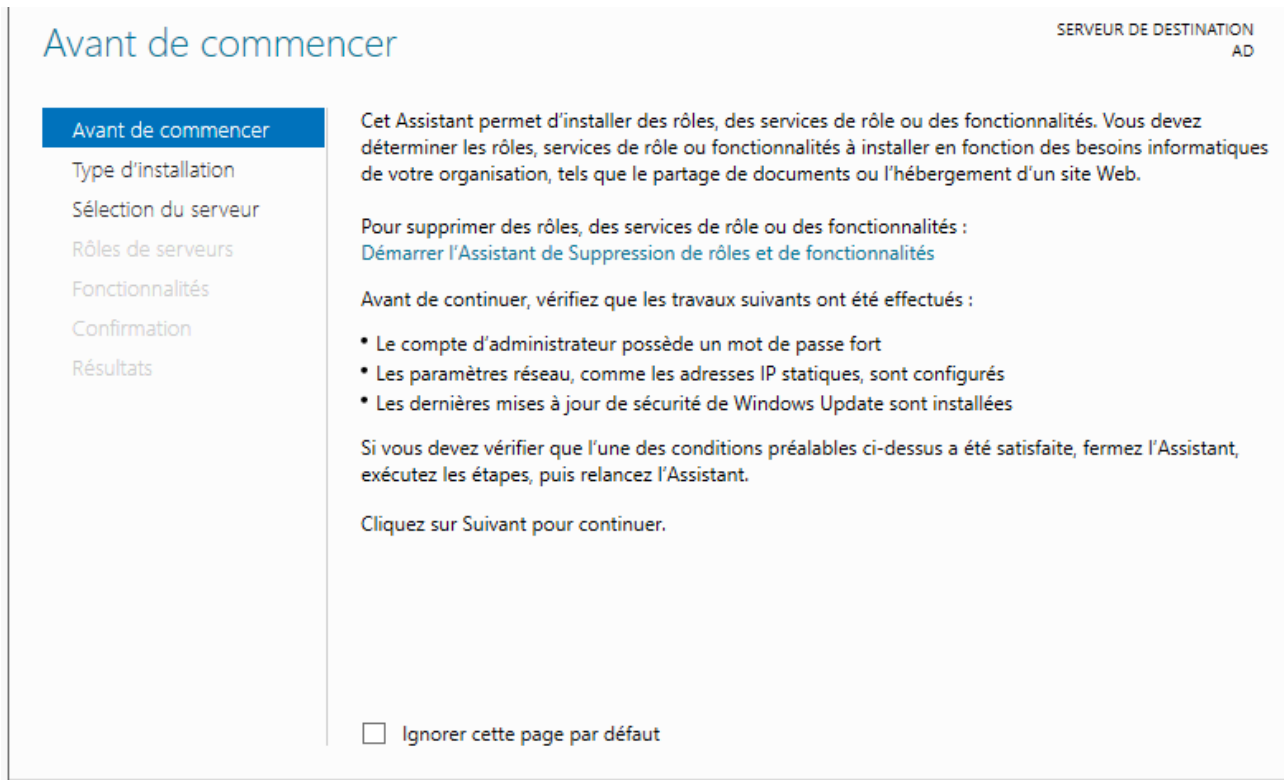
Avant de commencer

SERVEUR DE DESTINATION
AD

Avant de commencer
Type d'installation
Sélection du serveur
Rôles de serveurs
Fonctionnalités
Confirmation
Résultats

Cet Assistant permet d'installer des rôles, des services de rôle ou des fonctionnalités. Vous devez déterminer les rôles, services de rôle ou fonctionnalités à installer en fonction des besoins informatiques de votre organisation, tels que le partage de documents ou l'hébergement d'un site Web.

Pour supprimer des rôles, des services de rôle ou des fonctionnalités :
Démarrer l'Assistant de Suppression de rôles et de fonctionnalités

Avant de continuer, vérifiez que les travaux suivants ont été effectués :

• Le compte d'administrateur possède un mot de passe fort
• Les paramètres réseau, comme les adresses IP statiques, sont configurés
• Les dernières mises à jour de sécurité de Windows Update sont installées

Si vous devez vérifier que l'une des conditions préalables ci-dessus a été satisfaite, fermez l'Assistant, exécutez les étapes, puis relancez l'Assistant.

Cliquez sur Suivant pour continuer.

Ignorer cette page par défaut